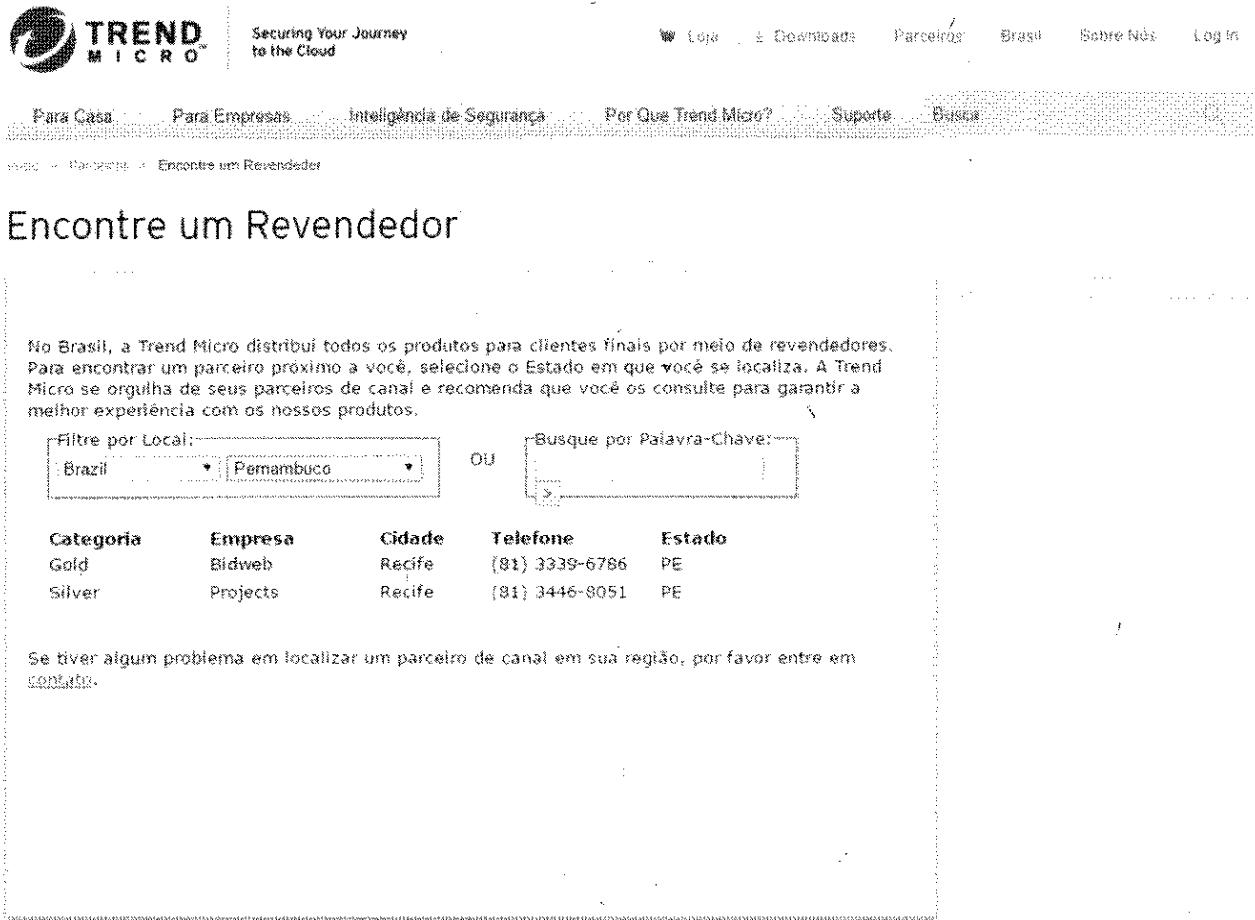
TREND MICRO

Securing Your Journey to the Cloud

Loja Downloads Parceiros Brasil Sobre Nós Log In

Para Casa Para Empresas Inteligência de Segurança Por Que Trend Micro? Suporte Busca

Início > Parceiros > Encontre um Revendedor

Encontre um Revendedor

No Brasil, a Trend Micro distribui todos os produtos para clientes finais por meio de revendedores. Para encontrar um parceiro próximo a você, selecione o Estado em que você se localiza. A Trend Micro se orgulha de seus parceiros de canal e recomenda que você os consulte para garantir a melhor experiência com os nossos produtos.

Filtre por Local:
Brazil
Pernambuco

OU

Busque por Palavra-Chave:
>

| Categoria | Empresa | Cidade | Telefone | Estado |
|---|---|---|---|---|
| Gold | Bidweb | Recife | (81) 3339-6786 | PE |
| Silver | Projects | Recife | (81) 3446-8051 | PE |

Se tiver algum problema em localizar um parceiro de canal em sua região, por favor entre em contato.